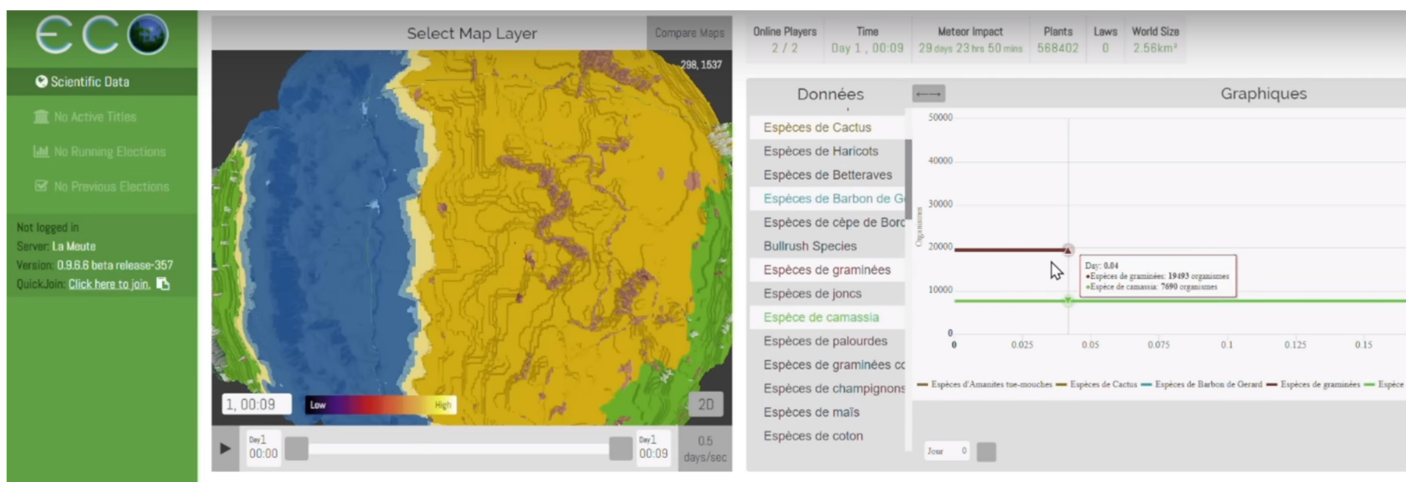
ECO

Scientific Data
No Active Titles
No Running Elections
No Previous Elections

Not logged in
Server: La Meute
Version: 0.9.6.6 beta release-357
QuickJoin: Click here to join.

Select Map Layer
Compare Maps
298, 1537
1, 00:09
Low
High
20
Day1 00:00
Day1 00:09
0.5 days/sec

| Online Players | Time | Meteor Impact | Plants | Laws | World Size |
|---|---|---|---|---|---|
| 2 / 2 | Day 1 , 00:09 | 29 days 23 hrs 50 mins | 568402 | 0 | 2.56km² |

Données
Graphiques

Espèces de Cactus
Espèces de Haricots
Espèces de Betteraves
Espèces de Barbon de G
Espèces de cèpe de Bord
Bullrush Species
Espèces de graminées
Espèces de joncs
Espèce de camassia
Espèces de palourdes
Espèces de graminées c
Espèces de champignons
Espèces de maïs
Espèces de coton

50000
40000
30000
20000
10000
0
Organismes
0
0.025
0.05
0.075
0.1
0.125
0.15

Day: 0.04
●Espèces de graminées: 19493 organismes
●Espèce de camassia: 7690 organismes

Espèces d'Amanites tue-mouches — Espèces de Cactus — Espèces de Barbon de Gerard — Espèces de graminées — Espèce

Jour 0